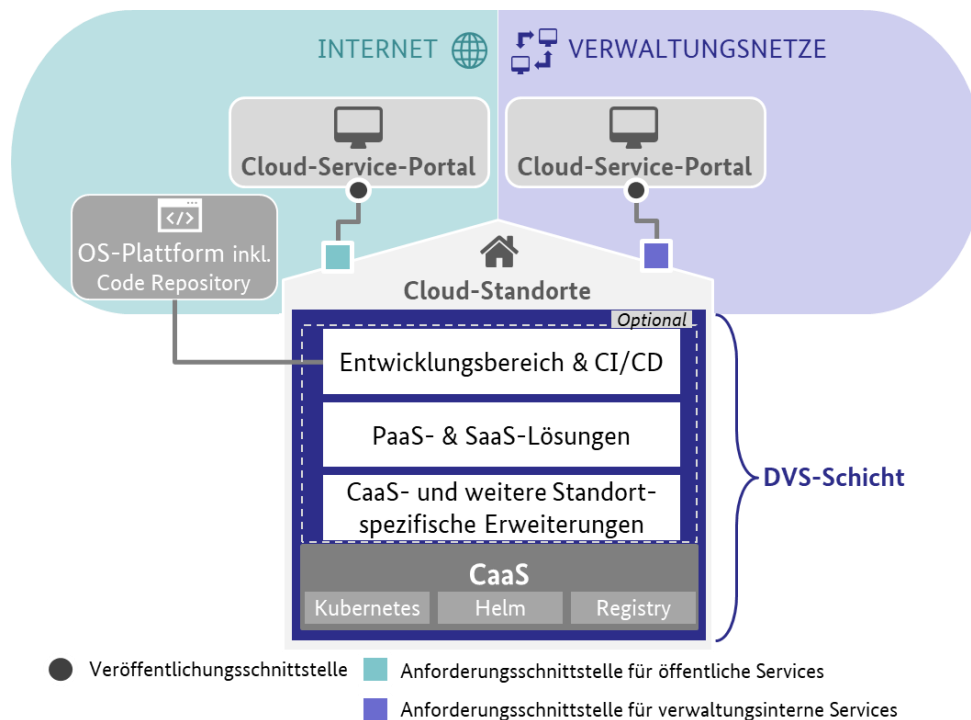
INTERNET

VERWALTUNGSNETZE

Cloud-Service-Portal

Cloud-Service-Portal

OS-Plattform inkl. Code Repository

Cloud-Standorte

Optional

Entwicklungsbereich & CI/CD

PaaS- & SaaS-Lösungen

CaaS- und weitere Standortspezifische Erweiterungen

CaaS

Kubernetes

Helm

Registry

DVS-Schicht

Veröffentlichungsschnittstelle

Anforderungsschnittstelle für öffentliche Services

Anforderungsschnittstelle für verwaltungsinterne Services